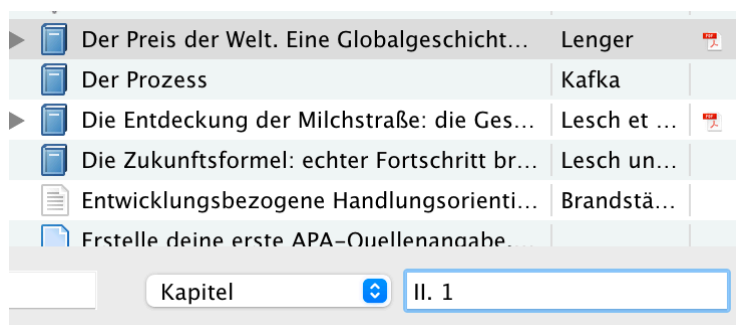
| Der Preis der Welt. Eine Globalgeschicht… | Lenger |
|---|---|
| Der Prozess | Kafka |
| Die Entdeckung der Milchstraße: die Ges… | Lesch et … |
| Die Zukunftsformel: echter Fortschritt br… | Lesch un… |
| Entwicklungsbezogene Handlungsorienti… | Brandstä… |
| Erstelle deine erste APA-Quellenangabe… | |

Kapitel
II. 1